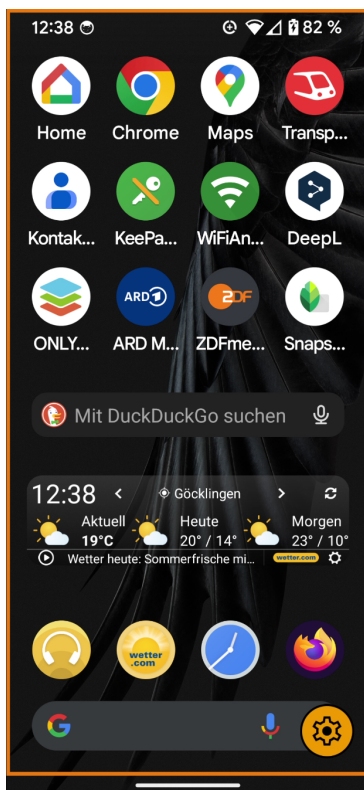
12:38 82 %

Home Chrome Maps Transp...

Kontak... KeePa... WiFiAn... DeepL

ARD ZDF

ONLY... ARD M... ZDFme... Snaps...

Mit DuckDuckGo suchen

12:38 < Göcklingen >

Aktuell 19°C Heute 20° / 14° Morgen 23° / 10°

Wetter heute: Sommerfrische mi... wetter.com

wetter.com